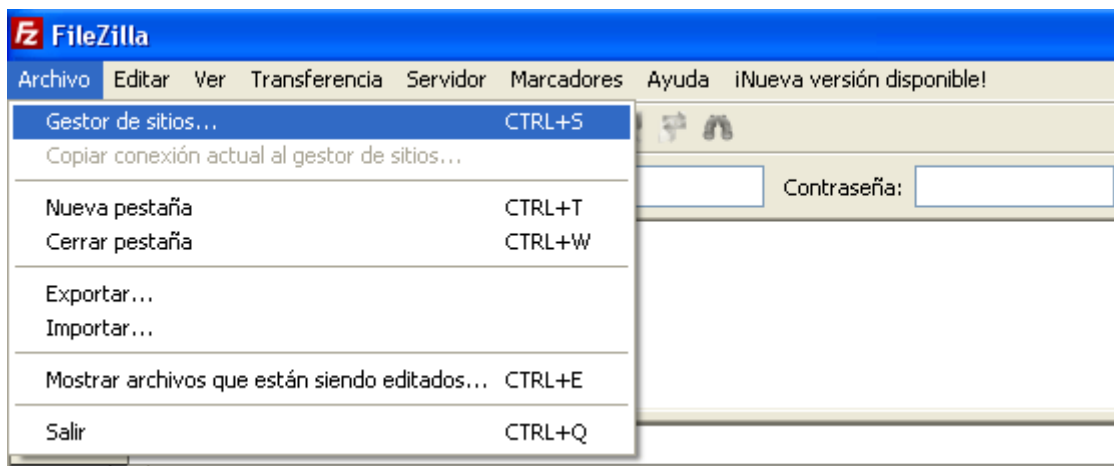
FileZilla

Archivo Editar Ver Transferencia Servidor Marcadores Ayuda ¡Nueva versión disponible!

Gestor de sitios... CTRL+S
Copiar conexión actual al gestor de sitios...

Nueva pestaña CTRL+T
Cerrar pestaña CTRL+W

Exportar...
Importar...

Mostrar archivos que están siendo editados... CTRL+E

Salir CTRL+Q

Contraseña: